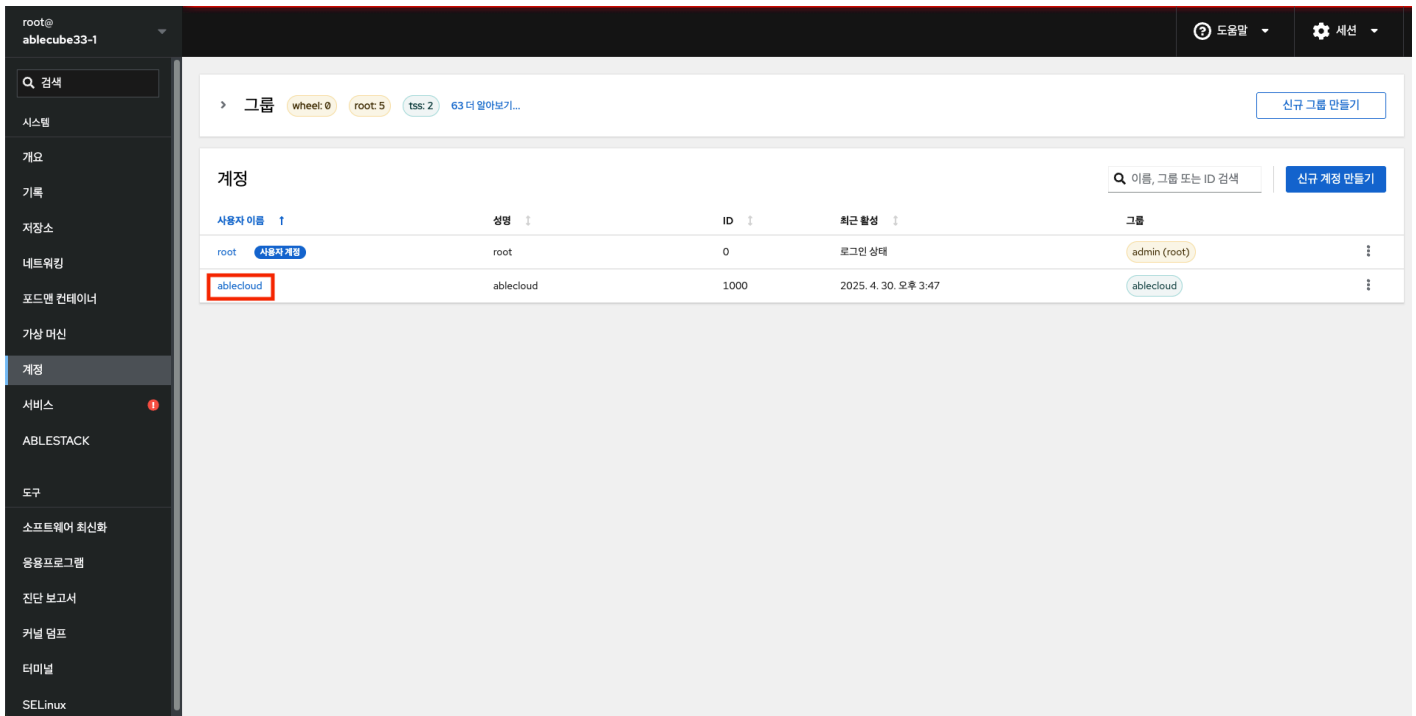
root@
ablecube33-1

검색

시스템

개요

기록

저장소

네트워킹

포드맨 컨테이너

가상 머신

계정

서비스

ABLESTACK

도구

소프트웨어 최신화

응용프로그램

진단 보고서

커널 덤프

터미널

SELinux

도움말

세션

그룹 wheel: 0 root: 5 tss: 2 63 더 알아보기...

신규 그룹 만들기

계정

이름, 그룹 또는 ID 검색

신규 계정 만들기

| 사용자 이름 | 성명 | ID | 최근 활성 | 그룹 |
|---|---|---|---|---|
| root 사용자 계정 | root | 0 | 로그인 상태 | admin (root) |
| ablecloud | ablecloud | 1000 | 2025. 4. 30. 오후 3:47 | ablecloud |